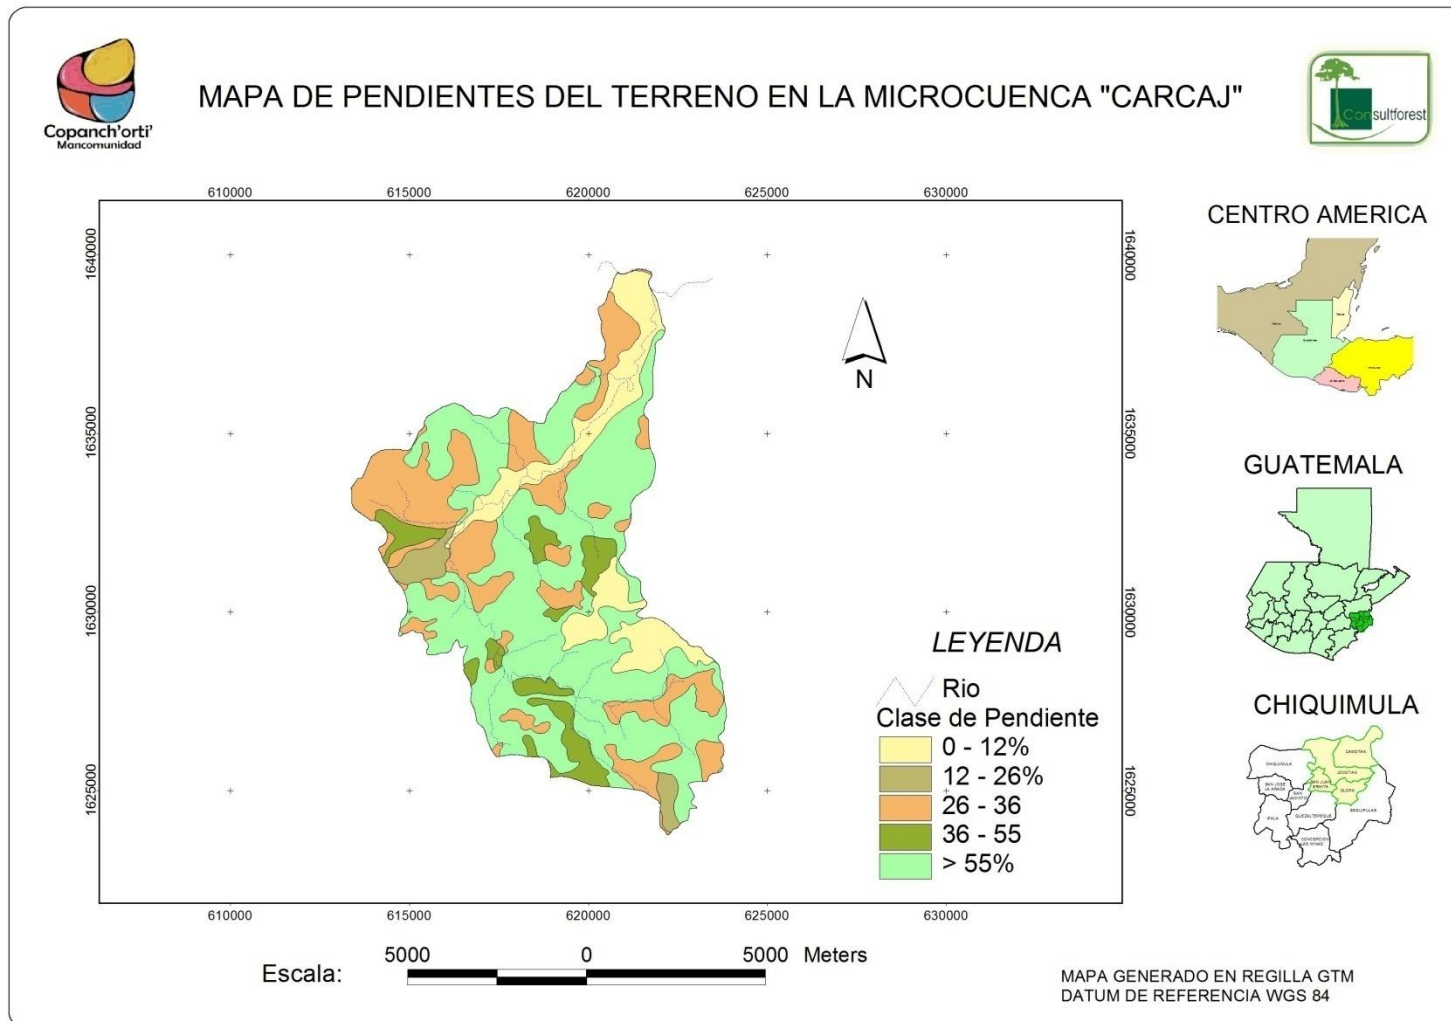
Copanch'orti'
Mancomunidad

MAPA DE PENDIENTES DEL TERRENO EN LA MICROCUENCA "CARCAJ"

Consultforest

610000 615000 620000 625000 630000

1640000
1635000
1630000
1625000

N

LEYENDA
Rio
Clase de Pendiente
0 - 12%
12 - 26%
26 - 36
36 - 55
> 55%

610000 615000 620000 625000 630000

CENTRO AMERICA

GUATEMALA

CHIQUIMULA

Escala: 5000 0 5000 Meters

MAPA GENERADO EN REGILLA GTM
DATUM DE REFERENCIA WGS 84